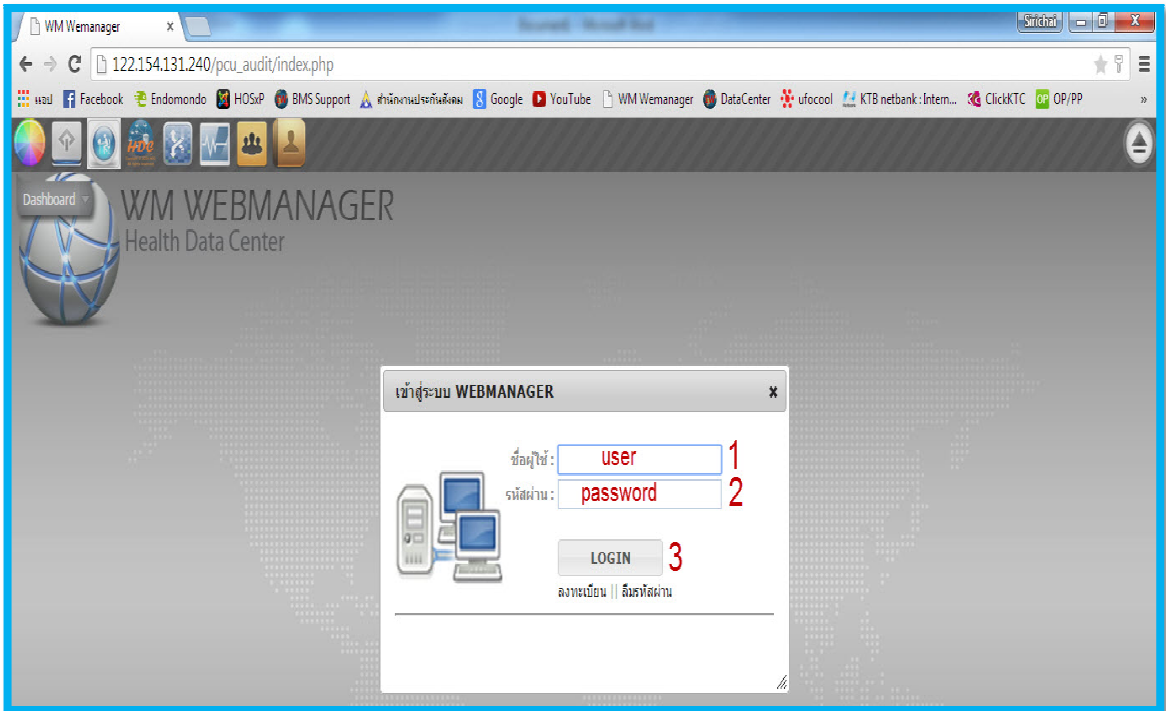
WM Wemanager ×

Sirichai

122.154.131.240/pcu_audit/index.php

แอป Facebook Endomondo HOSxP BMS Support สำนักงานประกันสังคม Google YouTube WM Wemanager DataCenter ufocool KTB netbank : Intern... ClickKTC OP/PP »

Dashboard

WM WEBMANAGER
Health Data Center

เข้าสู่ระบบ WEBMANAGER ×

ชื่อผู้ใช้ : user 1
รหัสผ่าน : password 2

LOGIN 3

ลงทะเบียน || ลืมรหัสผ่าน